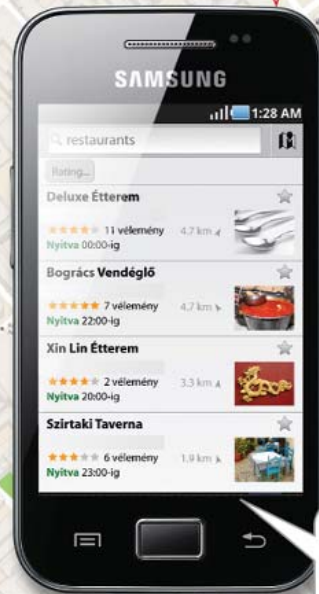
SAMSUNG

1:28 AM

restaurants

Rating...

Deluxe Étterem

11 vélemény 4,7 km

Nyitva 00:00-ig

Bogrács Vendéglő

7 vélemény 4,7 km

Nyitva 22:00-ig

Xin Lin Étterem

2 vélemény 3,3 km

Nyitva 20:00-ig

Szirtaki Taverna

6 vélemény 1,9 km

Nyitva 23:00-ig